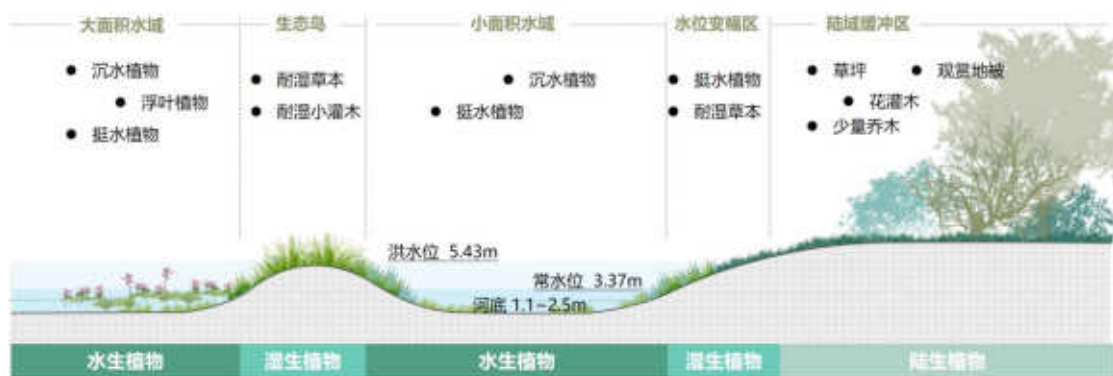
大面积水域

• 沉水植物
• 浮叶植物
• 挺水植物

生态岛

• 耐湿草本
• 耐湿小灌木

小面积水域

• 沉水植物
• 挺水植物

水位变幅区

• 挺水植物
• 耐湿草本

陆域缓冲区

• 草坪
• 观赏地被
• 花灌木
• 少量乔木

洪水位 5.43m

常水位 3.37m

河底 1.1~2.5m

| 水生植物 | 湿生植物 | 水生植物 | 湿生植物 | 陆生植物 |
|---|---|---|---|---|